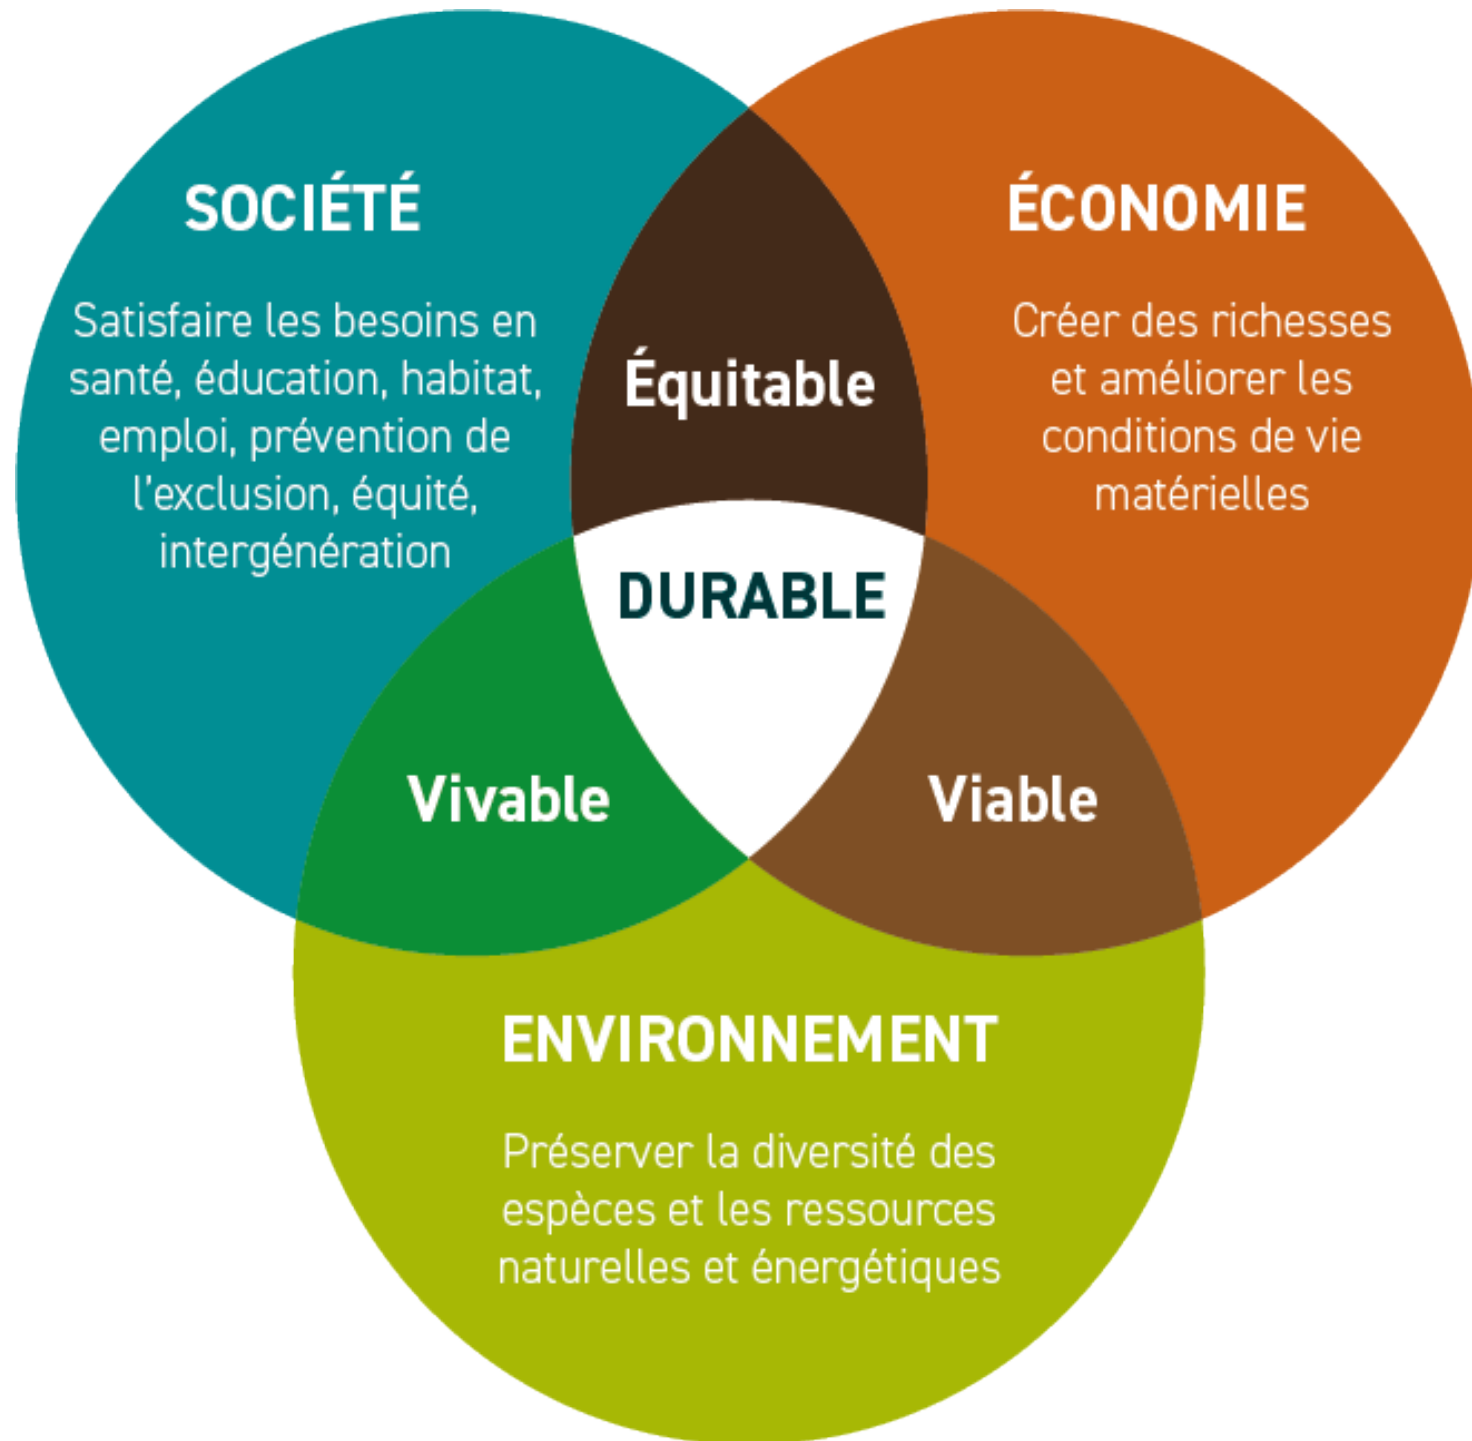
SOCIÉTÉ

Satisfaire les besoins en santé, éducation, habitat, emploi, prévention de l'exclusion, équité, intergénération

Équitable

ÉCONOMIE

Créer des richesses et améliorer les conditions de vie matérielles

DURABLE

Vivable

Viable

ENVIRONNEMENT

Préserver la diversité des espèces et les ressources naturelles et énergétiques